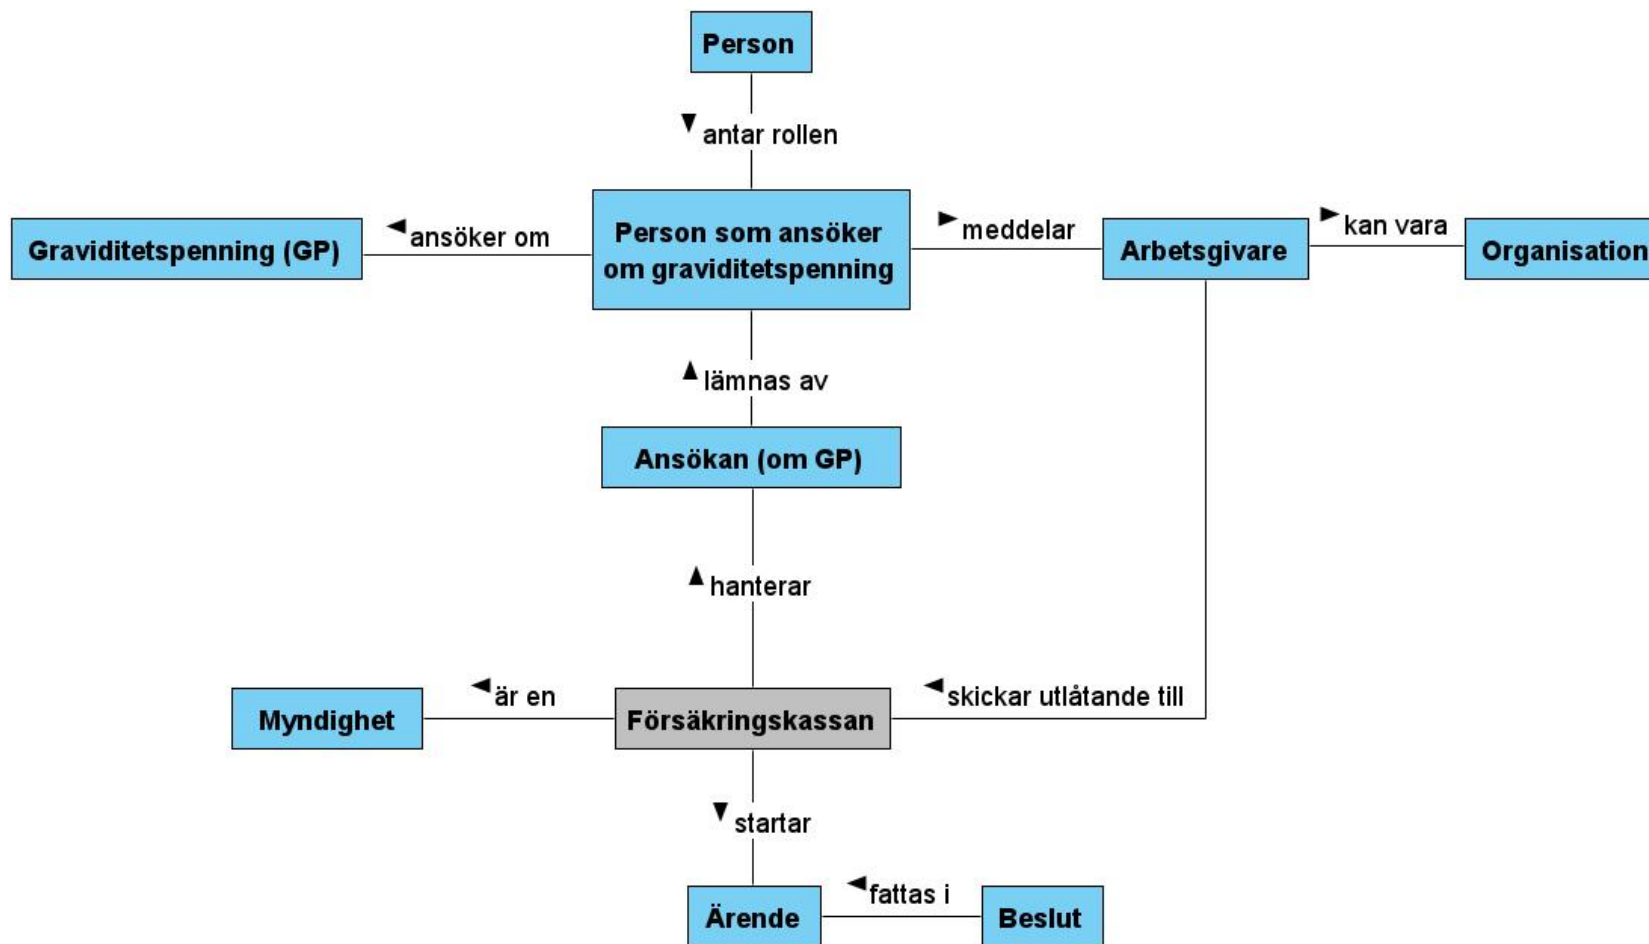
Person

antar rollen

Graviditetspenning (GP)

ansöker om

Person som ansöker om graviditetspenning

meddelar

Arbetsgivare

kan vara

Organisation

lämnas av

Ansökan (om GP)

hanterar

Myndighet

är en

Försäkringskassan

skickar utlåtande till

startar

Ärende

fattas i

Beslut